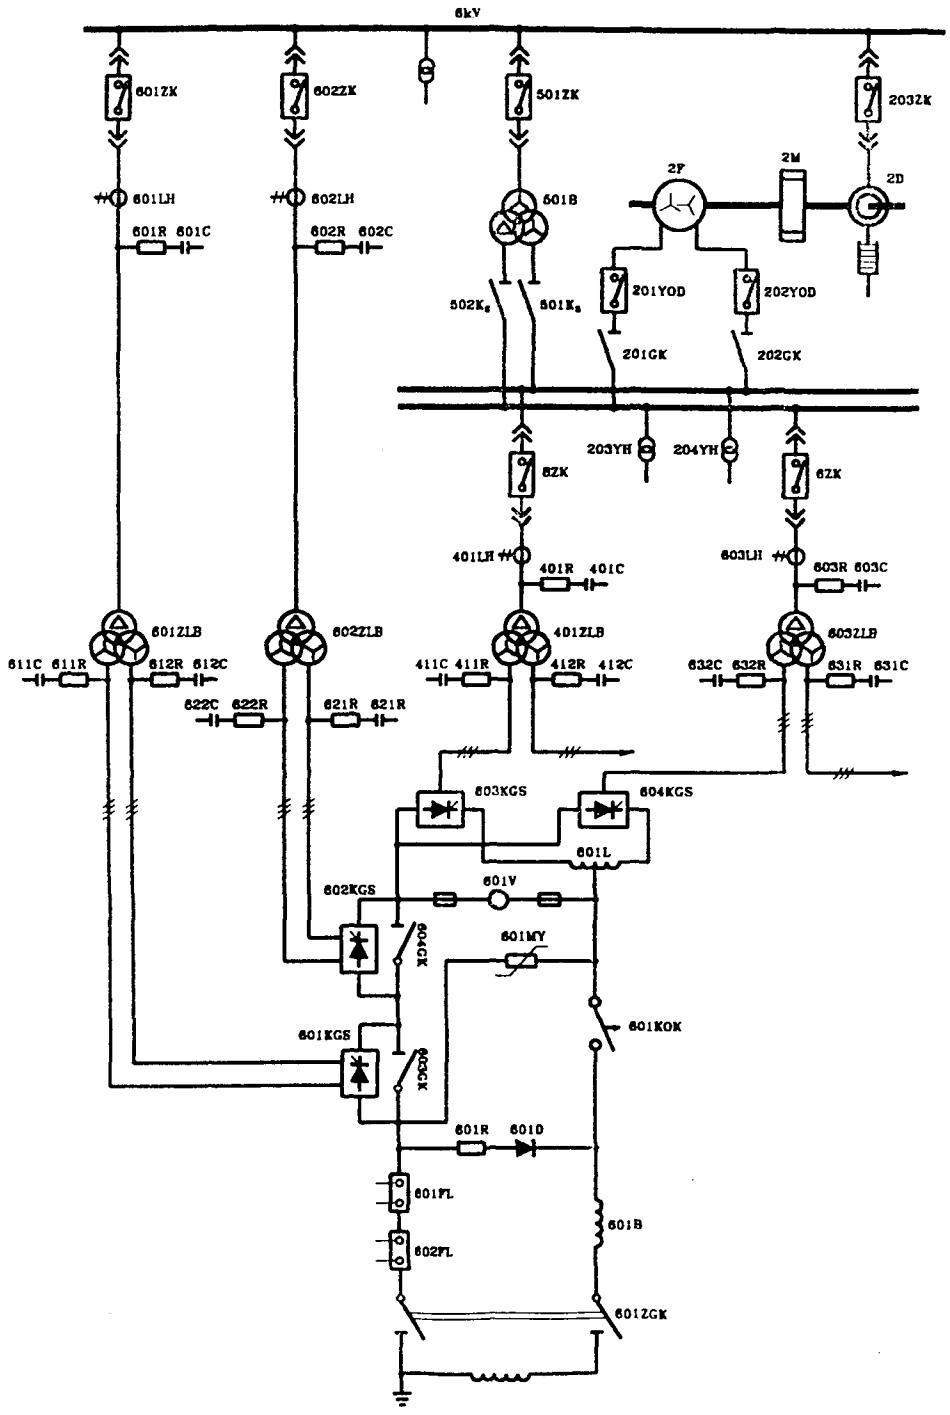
6kV

601ZK
602ZK
501ZK
203ZK

601LH
602LH
501B
2F
2M
2D

601R 601C
602R 602C

502K$_s$
501K$_s$
201YOD
202YOD
201GK
202GK

203YH
204YH
6ZK
6ZK

401LH
401R 401C
603LH
603R 603C

601ZLB
602ZLB
401ZLB
603ZLB

611C 611R
612R 612C
411C 411R
412R 412C
632C 632R
631R 631C

622C 622R
621R 621R

603KGS
604KGS
601L
601V
602KGS
604CK
601MY
601KOK
601KGS
603CK
601R
601D
601FL
601B
602FL
601ZGK